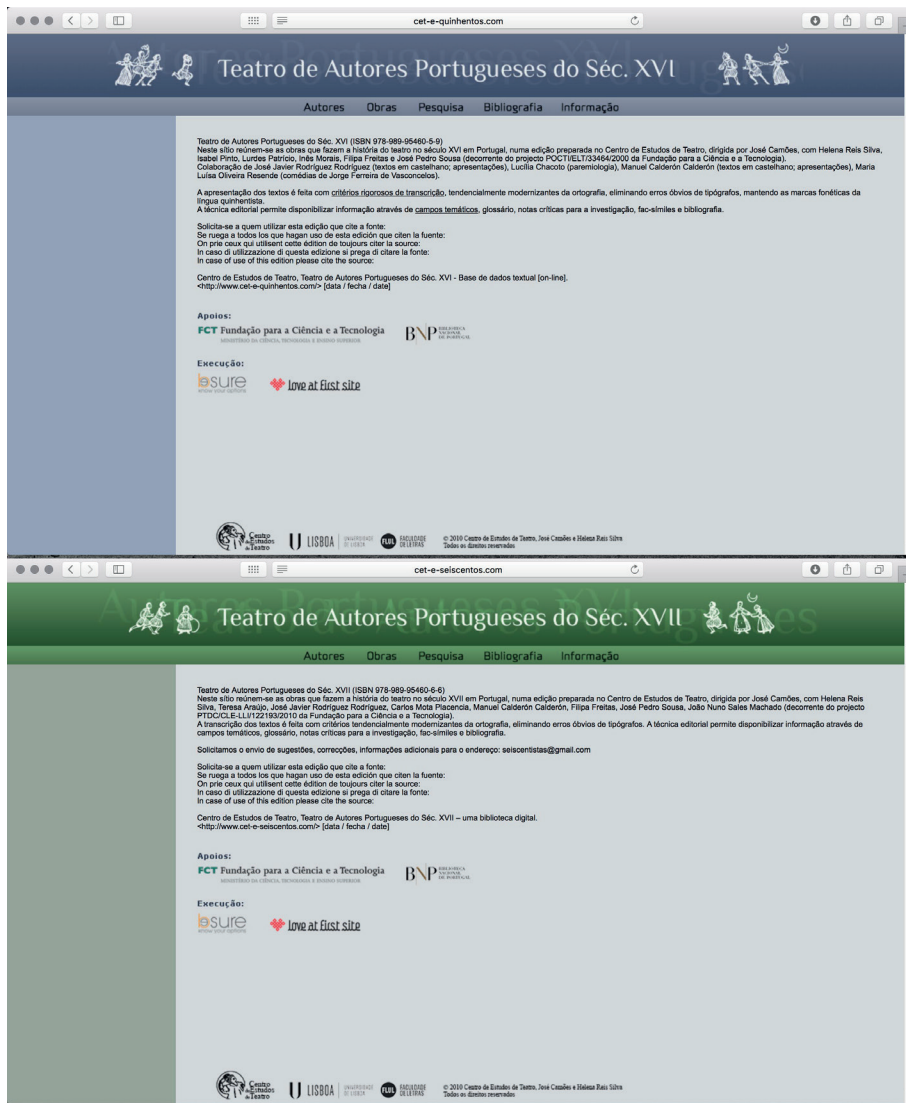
cet-e-quinhentos.com

Teatro de Autores Portugueses do Séc. XVI

Autores Obras Pesquisa Bibliografia Informação

Teatro de Autores Portugueses do Séc. XVI (ISBN 978-989-95460-5-9)
Neste sítio reúnem-se as obras que fazem a história do teatro no século XVI em Portugal, numa edição preparada no Centro de Estudos de Teatro, dirigida por José Camões, com Helena Reis Silva, Isabel Pinto, Lurdes Patrício, Inês Morais, Filipa Freitas e José Pedro Sousa (decorrente do projecto POCTI/ELT/33464/2000 da Fundação para a Ciência e a Tecnologia).
Colaboração de José Javier Rodríguez Rodríguez (textos em castelhano; apresentações), Lucília Chacoto (paremiologia), Manuel Calderón Calderón (textos em castelhano; apresentações), Maria Luísa Oliveira Resende (comédias de Jorge Ferreira de Vasconcelos).

A apresentação dos textos é feita com critérios rigorosos de transcrição, tendencialmente modernizantes da ortografia, eliminando erros óbvios de tipógrafos, mantendo as marcas fonéticas da língua quinhentista.
A técnica editorial permite disponibilizar informação através de campos temáticos, glossário, notas críticas para a investigação, fac-símiles e bibliografia.

Solicita-se a quem utilizar esta edição que cite a fonte:
Se ruega a todos los que hagan uso de esta edición que citen la fuente:
On prie ceux qui utilisent cette édition de toujours citer la source:
In caso di utillizzazione di questa edizione si prega di citare la fonte:
In case of use of this edition please cite the source:

Centro de Estudos de Teatro, Teatro de Autores Portugueses do Séc. XVI - Base de dados textual [on-line].
<http://www.cet-e-quinhentos.com/> [data / fecha / date]

Apoios:
FCT Fundação para a Ciência e a Tecnologia
BNP BIBLIOTECA NACIONAL DE PORTUGAL

Execução:
bsure
love at first site

Centro de Estudos de Teatro | LISBOA | FLUL FACULDADE DE LETRAS © 2010 Centro de Estudos de Teatro, José Camões e Helena Reis Silva Todos os direitos reservados

cet-e-seiscentos.com

Teatro de Autores Portugueses do Séc. XVII

Autores Obras Pesquisa Bibliografia Informação

Teatro de Autores Portugueses do Séc. XVII (ISBN 978-989-95460-6-6)
Neste sítio reúnem-se as obras que fazem a história do teatro no século XVII em Portugal, numa edição preparada no Centro de Estudos de Teatro, dirigida por José Camões, com Helena Reis Silva, Teresa Araújo, José Javier Rodríguez Rodríguez, Carlos Mota Placencia, Manuel Calderón Calderón, Filipa Freitas, José Pedro Sousa, João Nuno Sales Machado (decorrente do projecto PTDC/CLE-LLI/122193/2010 da Fundação para a Ciência e a Tecnologia).
A transcrição dos textos é feita com critérios tendencialmente modernizantes da ortografia, eliminando erros óbvios de tipógrafos. A técnica editorial permite disponibilizar informação através de campos temáticos, glossário, notas críticas para a investigação, fac-símiles e bibliografia.

Solicitamos o envio de sugestões, correcções, informações adicionais para o endereço: seiscentistas@gmail.com

Solicita-se a quem utilizar esta edição que cite a fonte:
Se ruega a todos los que hagan uso de esta edición que citen la fuente:
On prie ceux qui utilisent cette édition de toujours citer la source:
In caso di utillizzazione di questa edizione si prega di citare la fonte:
In case of use of this edition please cite the source:

Centro de Estudos de Teatro, Teatro de Autores Portugueses do Séc. XVII – uma biblioteca digital.
<http://www.cet-e-seiscentos.com/> [data / fecha / date]

Apoios:
FCT Fundação para a Ciência e a Tecnologia
BNP BIBLIOTECA NACIONAL DE PORTUGAL

Execução:
bsure
love at first site

Centro de Estudos de Teatro | LISBOA | FLUL FACULDADE DE LETRAS © 2010 Centro de Estudos de Teatro, José Camões e Helena Reis Silva Todos os direitos reservados